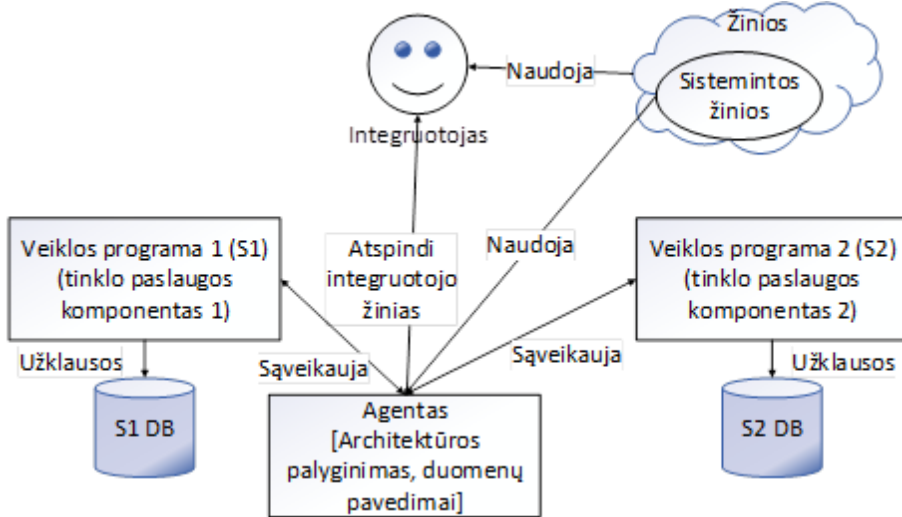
Žinios

Naudoja

Sistemintos žinios

Integruotojas

Veiklos programa 1 (S1) (tinklo paslaugos komponentas 1)

Atspindi integruotojo žinias

Naudoja

Veiklos programa 2 (S2) (tinklo paslaugos komponentas 2)

Užklausos

Sąveikauja

Sąveikauja

Užklausos

S1 DB

Agentas [Architektūros palyginimas, duomenų pavedimai]

S2 DB